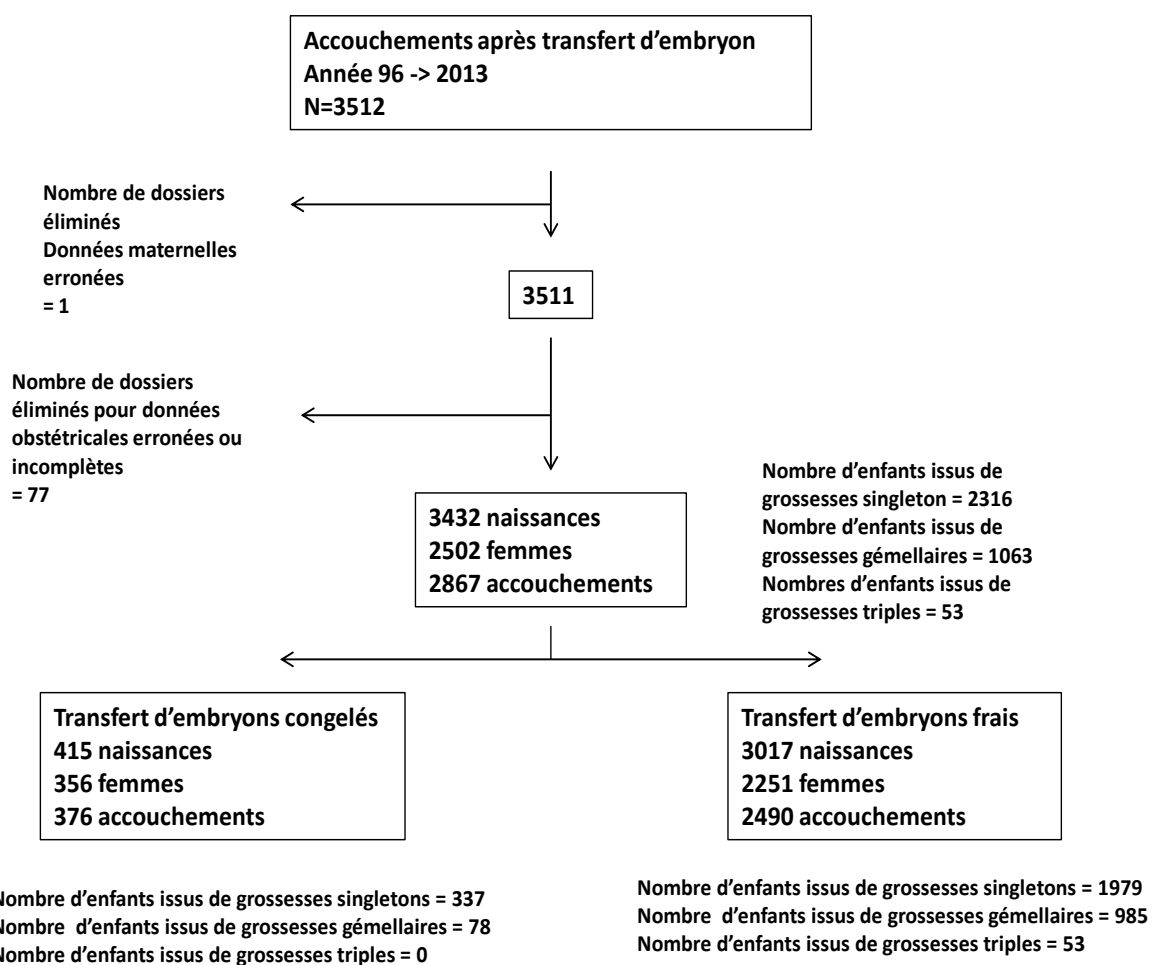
Accouchements après transfert d'embryon
Année 96 -> 2013
N=3512

Nombre de dossiers éliminés
Données maternelles erronées
= 1

3511

Nombre de dossiers éliminés pour données obstétricales erronées ou incomplètes
= 77

3432 naissances
2502 femmes
2867 accouchements

Nombre d'enfants issus de grossesses singleton = 2316
Nombre d'enfants issus de grossesses gémellaires = 1063
Nombres d'enfants issus de grossesses triples = 53

Transfert d'embryons congelés
415 naissances
356 femmes
376 accouchements

Nombre d'enfants issus de grossesses singletons = 337
Nombre d'enfants issus de grossesses gémellaires = 78
Nombre d'enfants issus de grossesses triples = 0

Transfert d'embryons frais
3017 naissances
2251 femmes
2490 accouchements

Nombre d'enfants issus de grossesses singletons = 1979
Nombre d'enfants issus de grossesses gémellaires = 985
Nombre d'enfants issus de grossesses triples = 53